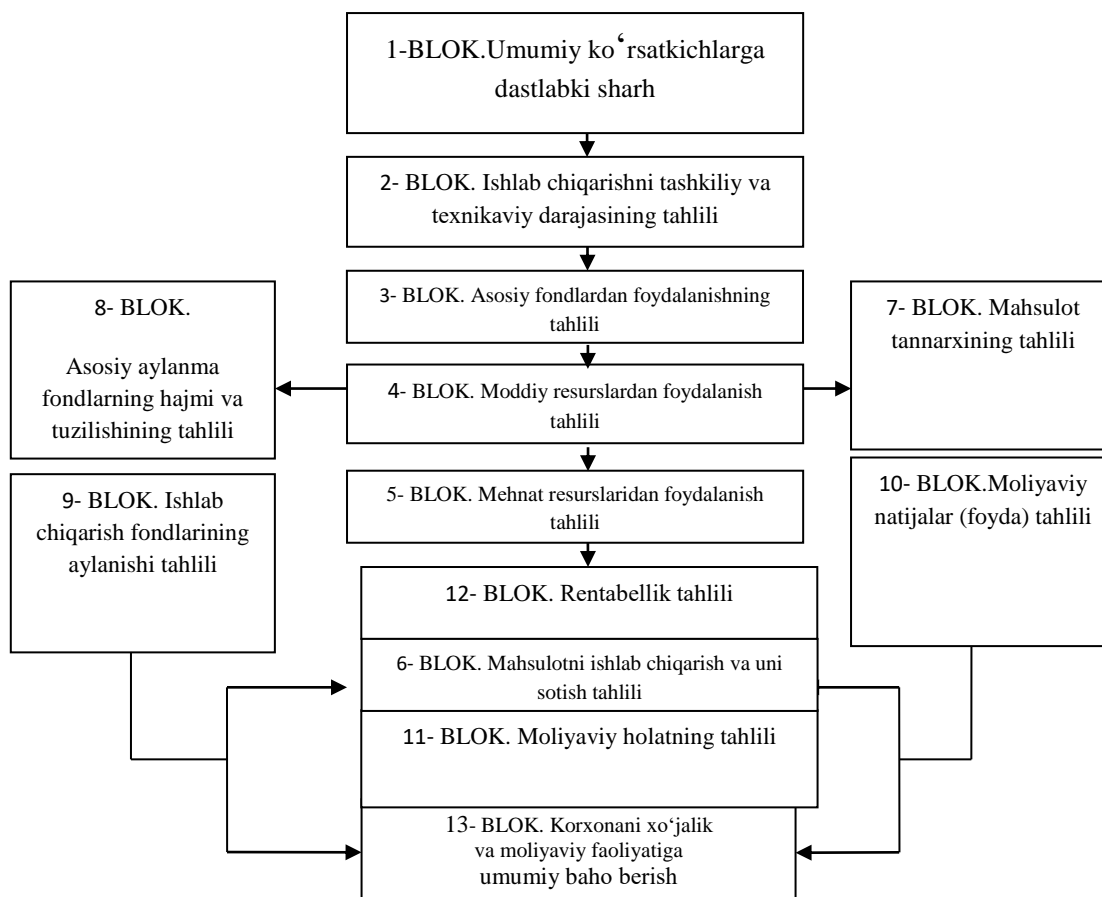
1-BLOK.Umumiy ko‘rsatkichlarga dastlabki sharh

2- BLOK. Ishlab chiqarishni tashkiliy va texnikaviy darajasining tahlili

8- BLOK.

Asosiy aylanma fondlarning hajmi va tuzilishining tahlili

3- BLOK. Asosiy fondlardan foydalanishning tahlili

7- BLOK. Mahsulot tannarxining tahlili

4- BLOK. Moddiy resurslardan foydalanish tahlili

9- BLOK. Ishlab chiqarish fondlarining aylanishi tahlili

5- BLOK. Mehnat resurslaridan foydalanish tahlili

10- BLOK.Moliyaviy natijalar (foyda) tahlili

12- BLOK. Rentabellik tahlili

6- BLOK. Mahsulotni ishlab chiqarish va uni sotish tahlili

11- BLOK. Moliyaviy holatning tahlili

13- BLOK. Korxonani xo‘jalik va moliyaviy faoliyatiga umumiy baho berish